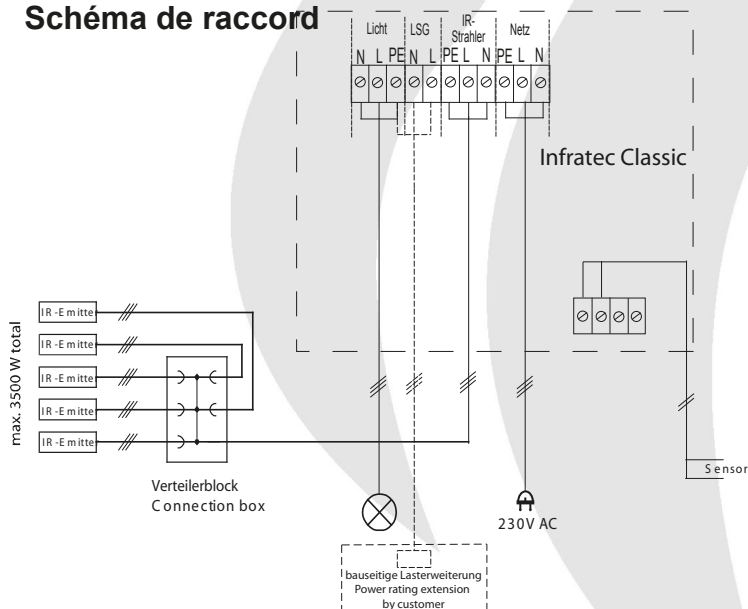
Schéma de raccord

Licht
LSG
IR-Strahler
Netz
N L PE N L PE L N PE L N

Infratec Classic

max. 3500 W total

IR -E mitte
IR -E mitte
IR -E mitte
IR -E mitte
IR -E mitte

Verteilerblock
Connection box

230V AC

Sensor

bauseitige Lasterweiterung
Power rating extension
by customer